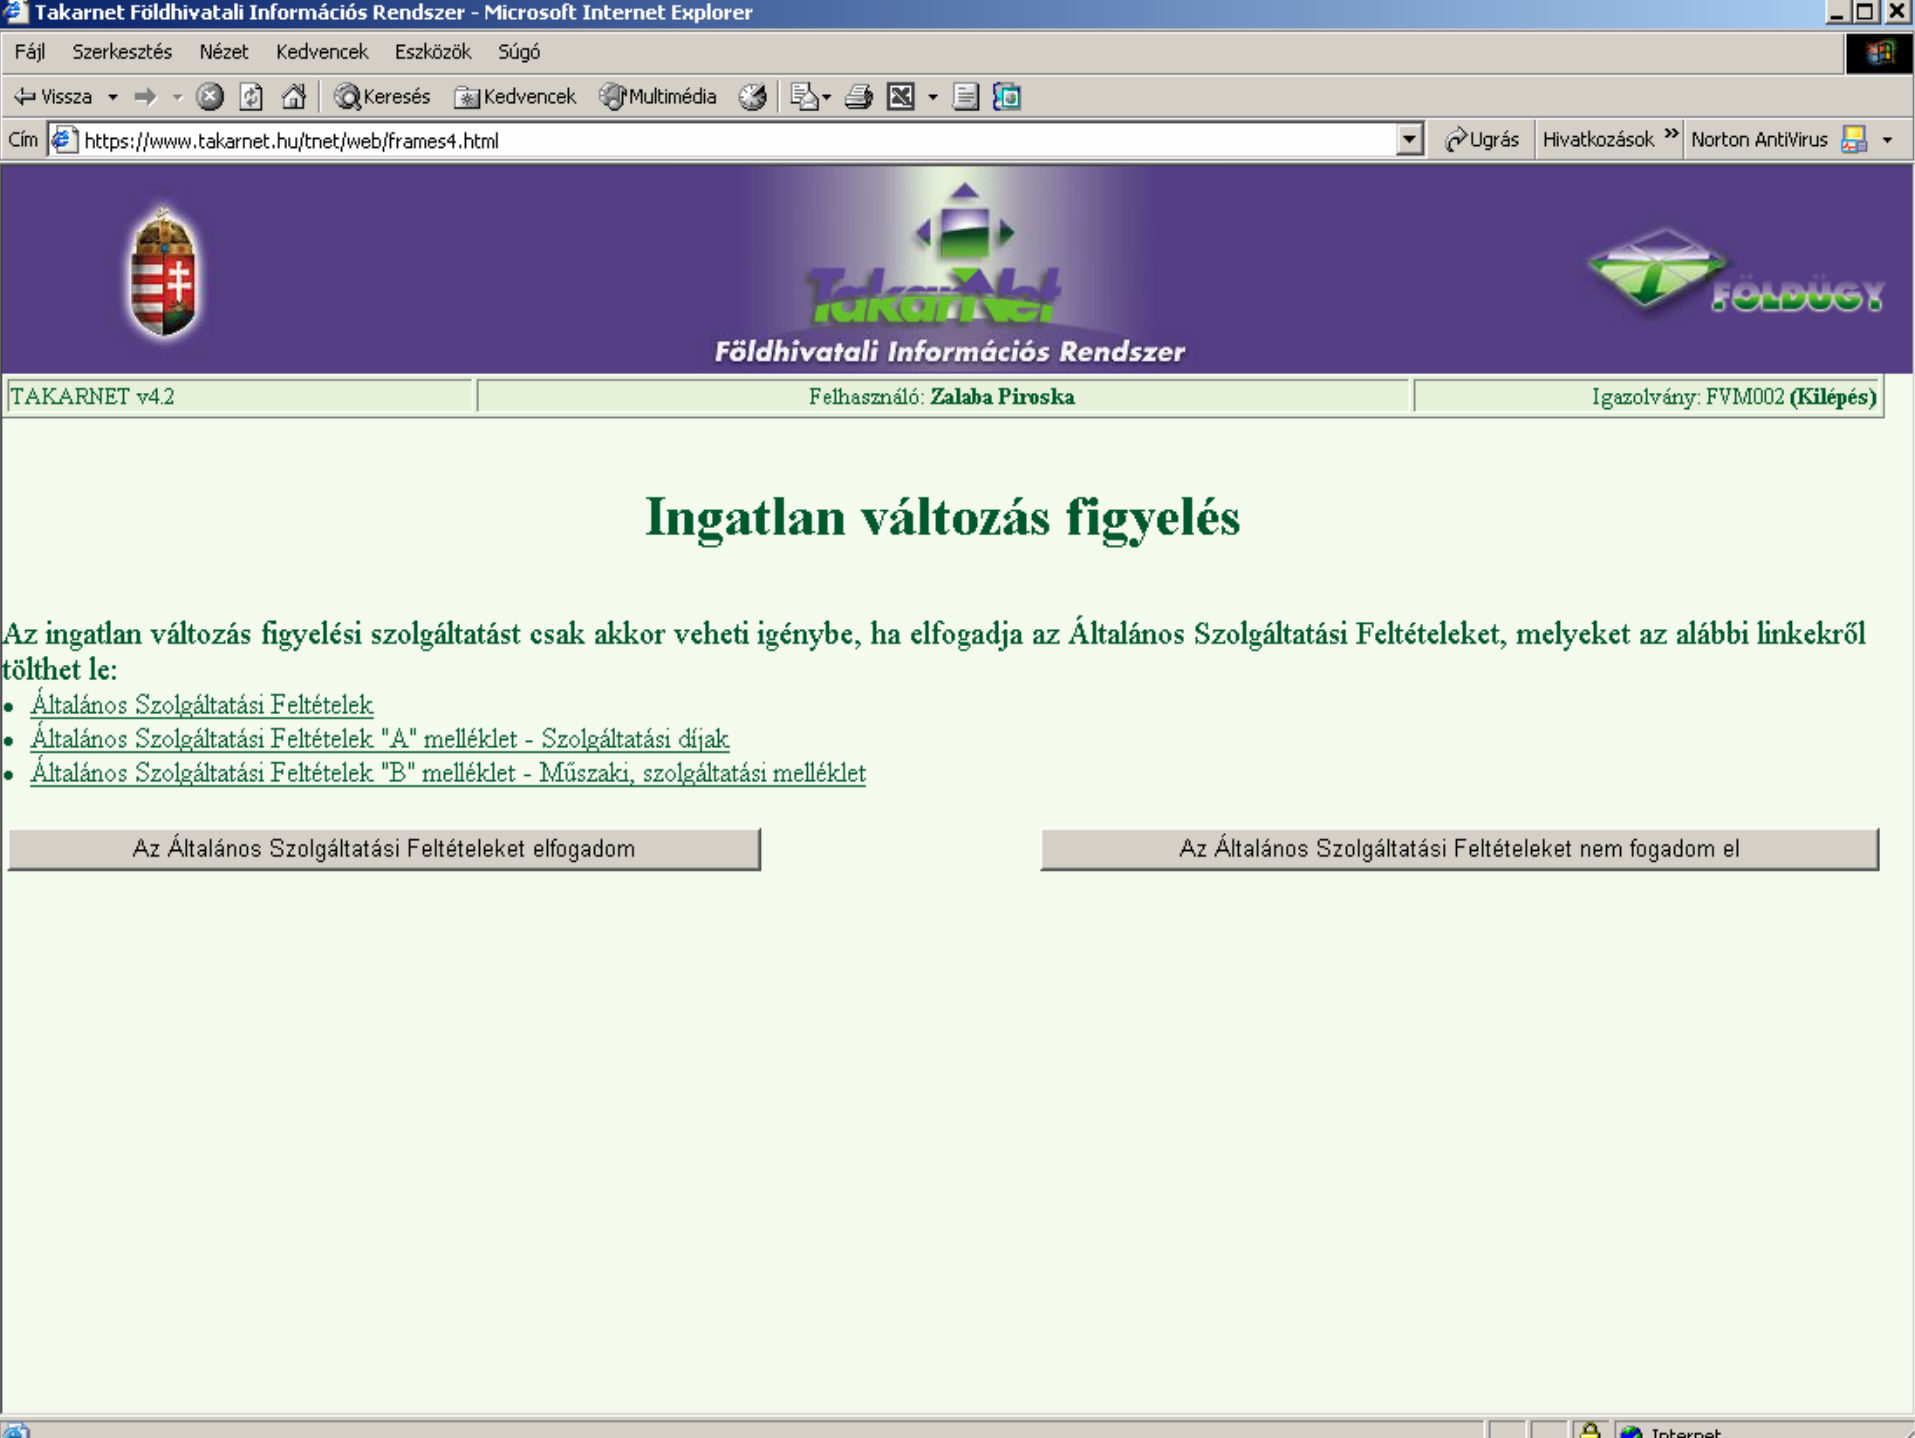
Takarnet Földhivatali Információs Rendszer - Microsoft Internet Explorer

Fájl Szerkesztés Nézet Kedvencek Eszközök Súgó

Vissza Keresés Kedvencek Multimédia

Cím https://www.takarnet.hu/tnet/web/frames4.html Ugrás Hivatkozások Norton AntiVirus

TakarNet
Földhivatali Információs Rendszer
FÖLDÜGY

TAKARNET v4.2 | Felhasználó: **Zalaba Piroska** | Igazolvány: FVM002 **(Kilépés)**

Ingatlan változás figyelés

Az ingatlan változás figyelési szolgáltatást csak akkor veheti igénybe, ha elfogadja az Általános Szolgáltatási Feltételeket, melyeket az alábbi linkekről tölthet le:

- Általános Szolgáltatási Feltételek
- Általános Szolgáltatási Feltételek "A" melléklet - Szolgáltatási díjak
- Általános Szolgáltatási Feltételek "B" melléklet - Műszaki, szolgáltatási melléklet

Az Általános Szolgáltatási Feltételeket elfogadom

Az Általános Szolgáltatási Feltételeket nem fogadom el

Internet